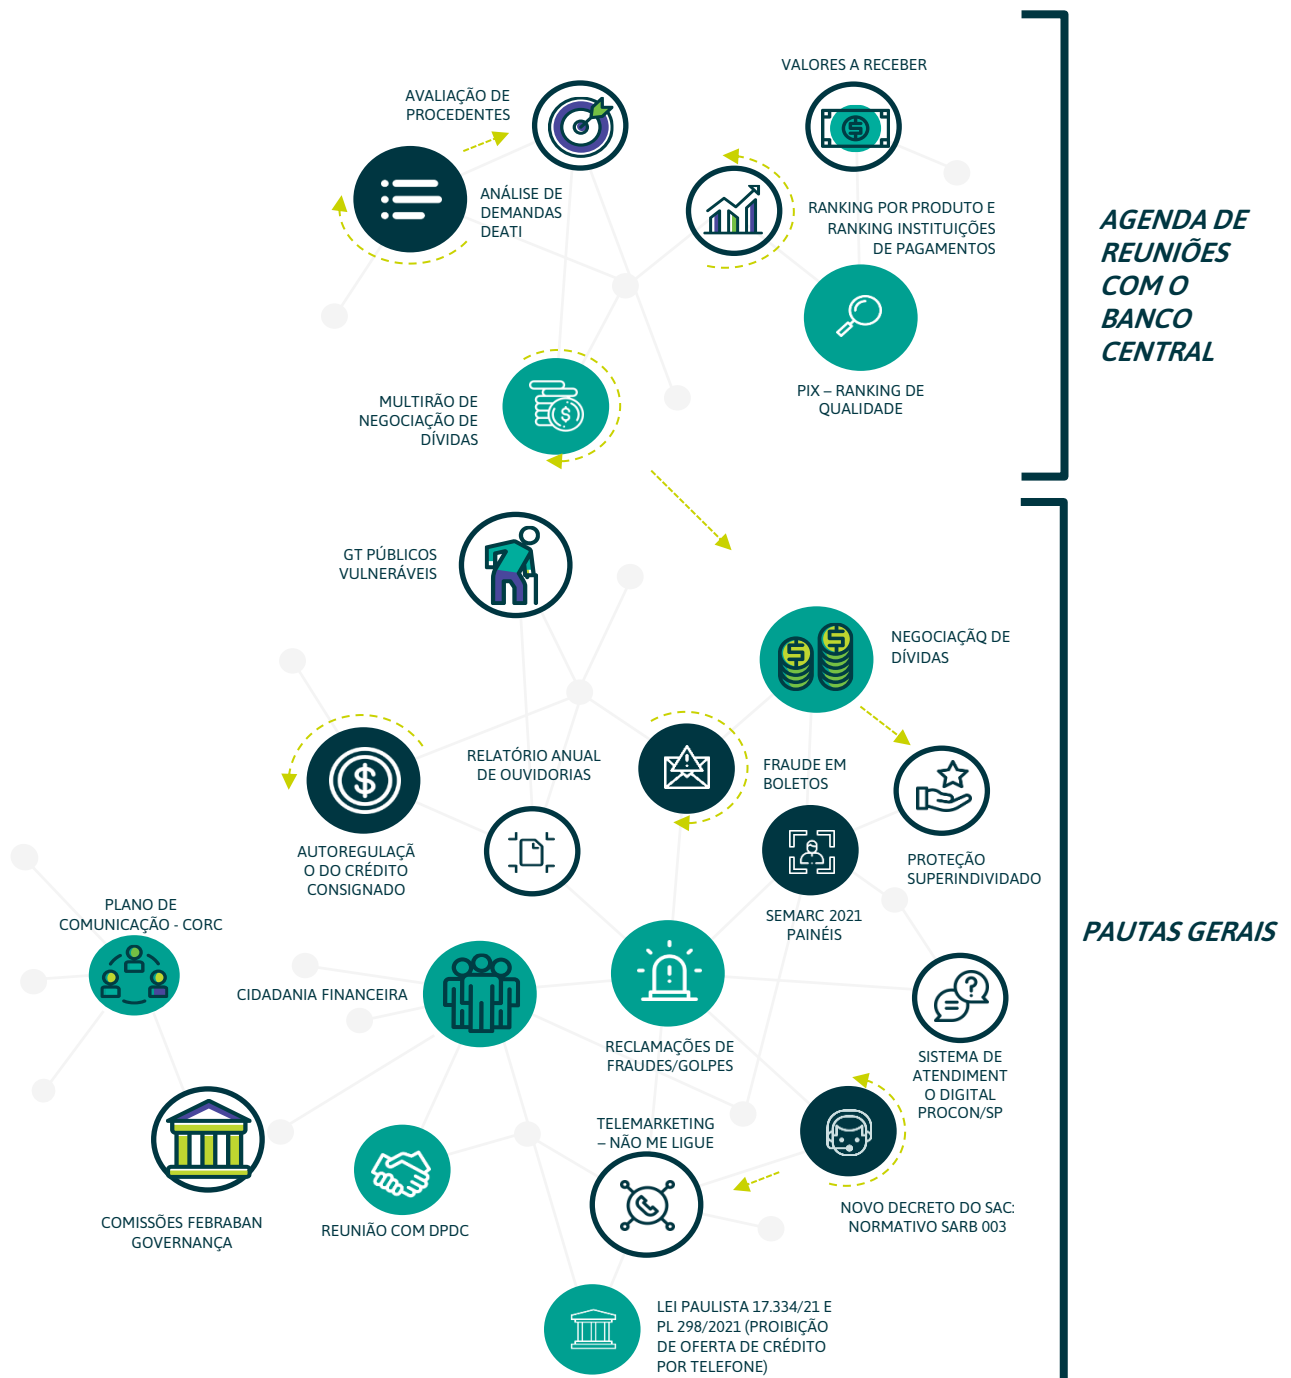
VALORES A RECEBER

AVALIAÇÃO DE PROCEDENTES

ANÁLISE DE DEMANDAS DEATI

RANKING POR PRODUTO E RANKING INSTITUIÇÕES DE PAGAMENTOS

AGENDA DE REUNIÕES COM O BANCO CENTRAL

PIX – RANKING DE QUALIDADE

MULTIRÃO DE NEGOCIAÇÃO DE DÍVIDAS

GT PÚBLICOS VULNERÁVEIS

NEGOCIAÇÃQ DE DÍVIDAS

RELATÓRIO ANUAL DE OUVIDORIAS

FRAUDE EM BOLETOS

AUTOREGULAÇÃ O DO CRÉDITO CONSIGNADO

PROTEÇÃO SUPERINDIVIDADO

SEMARC 2021 PAINÉIS

PAUTAS GERAIS

PLANO DE COMUNICAÇÃO - CORC

CIDADANIA FINANCEIRA

RECLAMAÇÕES DE FRAUDES/GOLPES

SISTEMA DE ATENDIMENT O DIGITAL PROCON/SP

TELEMARKETING – NÃO ME LIGUE

COMISSÕES FEBRABAN GOVERNANÇA

REUNIÃO COM DPDC

NOVO DECRETO DO SAC: NORMATIVO SARB 003

LEI PAULISTA 17.334/21 E PL 298/2021 (PROIBIÇÃO DE OFERTA DE CRÉDITO POR TELEFONE)